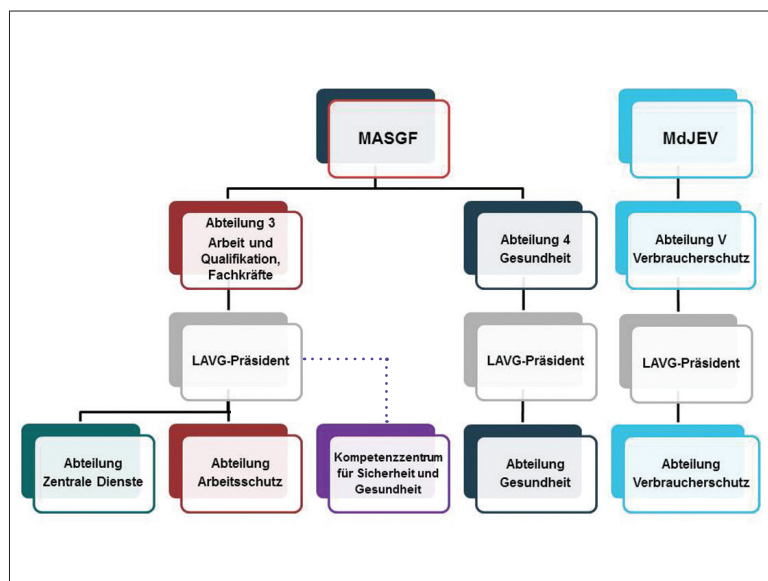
MASGF

MdJEV

Abteilung 3
Arbeit und Qualifikation, Fachkräfte

Abteilung 4
Gesundheit

Abteilung V
Verbraucherschutz

LAVG-Präsident

LAVG-Präsident

LAVG-Präsident

Abteilung
Zentrale Dienste

Abteilung
Arbeitsschutz

Kompetenzzentrum für Sicherheit und Gesundheit

Abteilung
Gesundheit

Abteilung
Verbraucherschutz